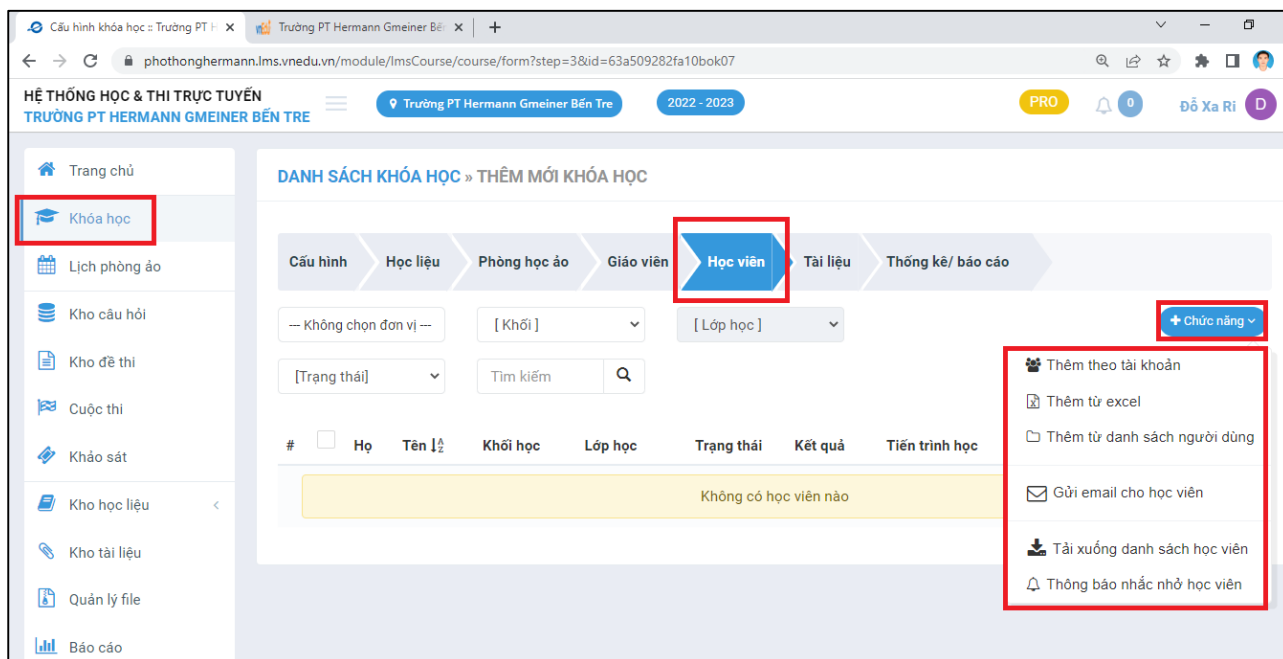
Cấu hình khóa học :: Trường PT H ×
Trường PT Hermann Gmeiner Bến ×
+

phothonghermann.lms.vnedu.vn/module/lmsCourse/course/form?step=3&id=63a509282fa10bok07

HỆ THỐNG HỌC & THI TRỰC TUYẾN
TRƯỜNG PT HERMANN GMEINER BẾN TRE

Trường PT Hermann Gmeiner Bến Tre
2022 - 2023
PRO
0
Đỗ Xa Ri
D

Trang chủ
Khóa học
Lịch phòng ảo
Kho câu hỏi
Kho đề thi
Cuộc thi
Khảo sát
Kho học liệu
Kho tài liệu
Quản lý file
Báo cáo

DANH SÁCH KHÓA HỌC » THÊM MỚI KHÓA HỌC

Cấu hình
Học liệu
Phòng học ảo
Giáo viên
Học viên
Tài liệu
Thống kê/ báo cáo

--- Không chọn đơn vị ---
[ Khối ]
[ Lớp học ]
+ Chức năng

[Trạng thái]
Tìm kiếm

| # | | Họ | Tên | Khối học | Lớp học | Trạng thái | Kết quả | Tiến trình học |
|---|---|---|---|---|---|---|---|---|

Không có học viên nào

Thêm theo tài khoản
Thêm từ excel
Thêm từ danh sách người dùng
Gửi email cho học viên
Tải xuống danh sách học viên
Thông báo nhắc nhở học viên